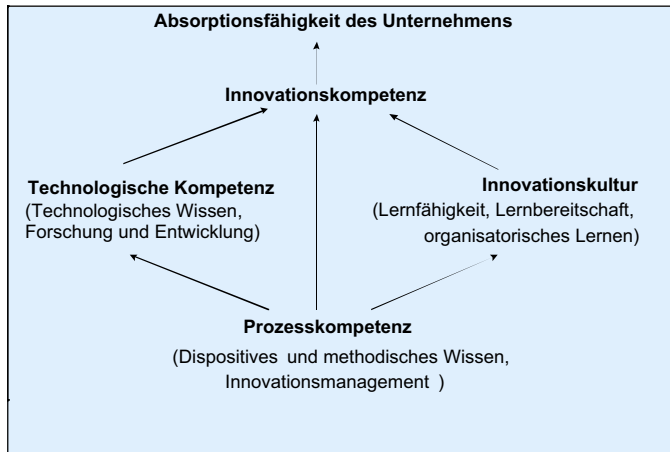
Absorptionsfähigkeit des Unternehmens

Innovationskompetenz

Technologische Kompetenz
(Technologisches Wissen, Forschung und Entwicklung)

Innovationskultur
(Lernfähigkeit, Lernbereitschaft, organisatorisches Lernen)

Prozesskompetenz
(Dispositives und methodisches Wissen, Innovationsmanagement )